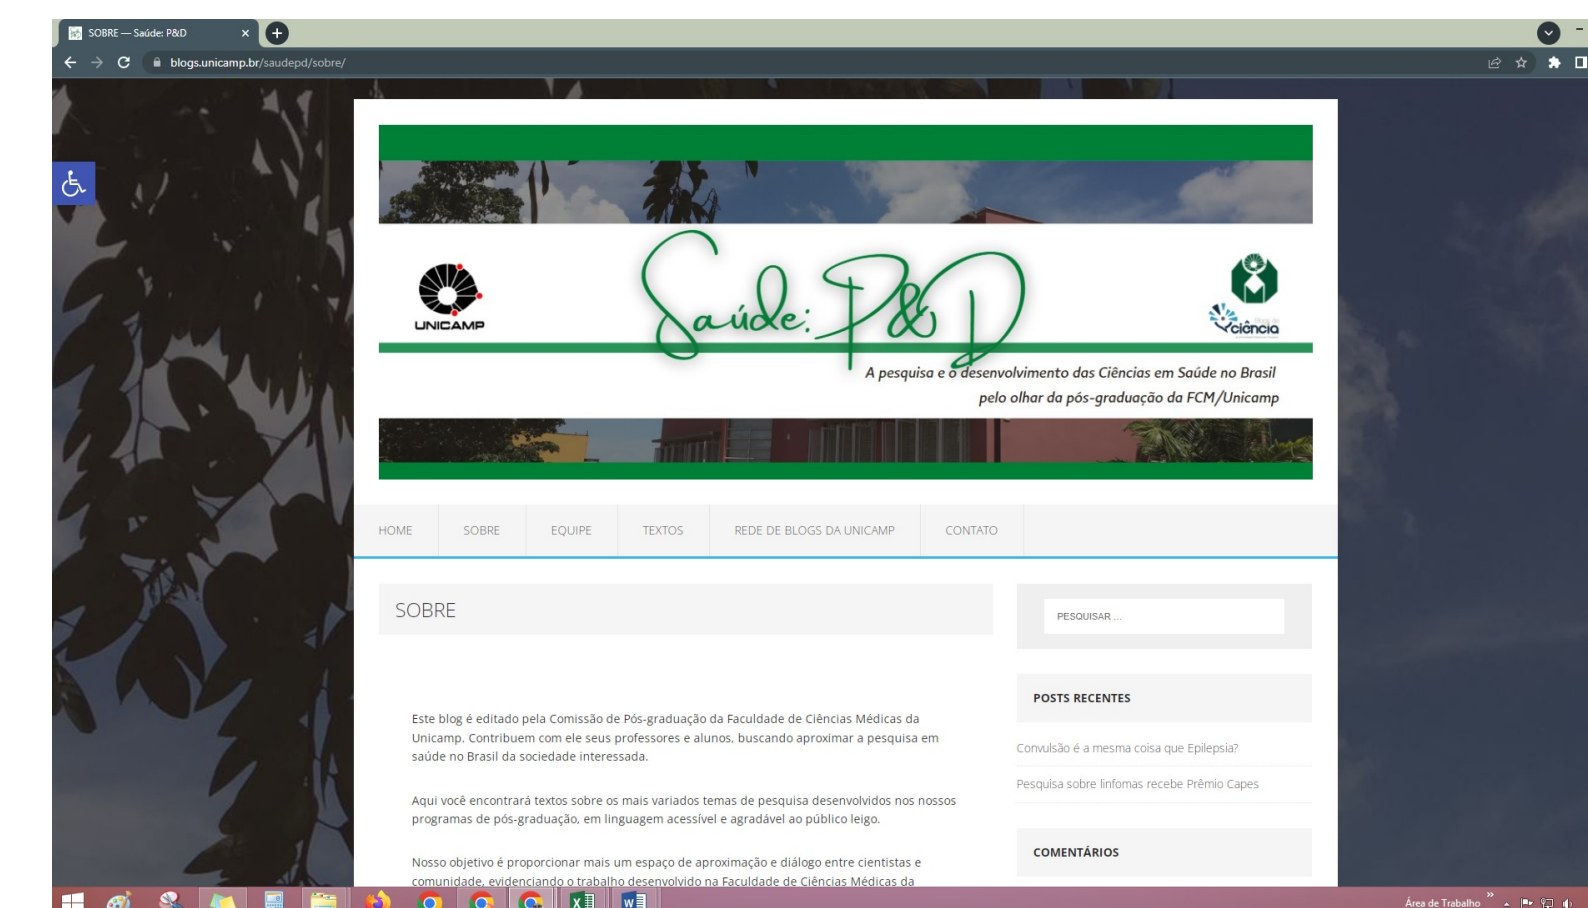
SOBRE — Saúde: P&D

blogs.unicamp.br/saudepd/sobre/

UNICAMP

Saúde: P&D

A pesquisa e o desenvolvimento das Ciências em Saúde no Brasil pelo olhar da pós-graduação da FCM/Unicamp

ciência

HOME SOBRE EQUIPE TEXTOS REDE DE BLOGS DA UNICAMP CONTATO

SOBRE

Este blog é editado pela Comissão de Pós-graduação da Faculdade de Ciências Médicas da Unicamp. Contribuem com ele seus professores e alunos, buscando aproximar a pesquisa em saúde no Brasil da sociedade interessada.

Aqui você encontrará textos sobre os mais variados temas de pesquisa desenvolvidos nos nossos programas de pós-graduação, em linguagem acessível e agradável ao público leigo.

Nosso objetivo é proporcionar mais um espaço de aproximação e diálogo entre cientistas e comunidade, evidenciando o trabalho desenvolvido na Faculdade de Ciências Médicas da

PESQUISAR ...

POSTS RECENTES

Convulsão é a mesma coisa que Epilepsia?

Pesquisa sobre linfomas recebe Prêmio Capes

COMENTÁRIOS

Área de Trabalho